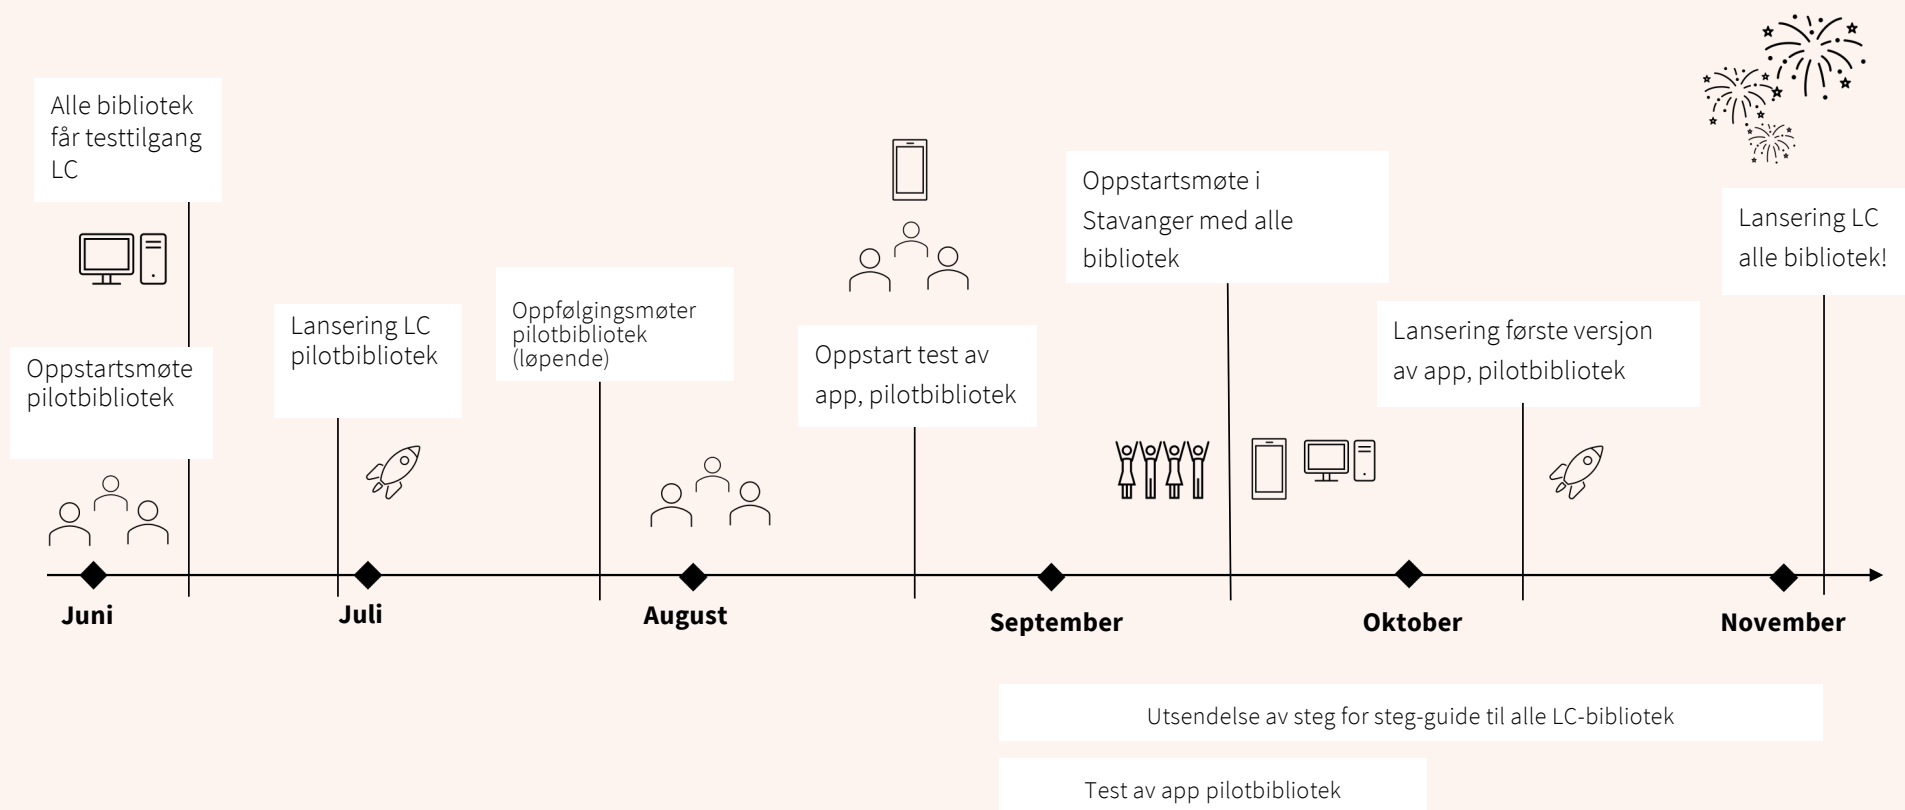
Alle bibliotek får testtilgang LC

Oppstartsmøte pilotbibliotek

Lansering LC pilotbibliotek

Oppfølgingsmøter pilotbibliotek (løpende)

Oppstart test av app, pilotbibliotek

Oppstartsmøte i Stavanger med alle bibliotek

Lansering første versjon av app, pilotbibliotek

Lansering LC alle bibliotek!

Juni

Juli

August

September

Oktober

November

Utsendelse av steg for steg-guide til alle LC-bibliotek

Test av app pilotbibliotek